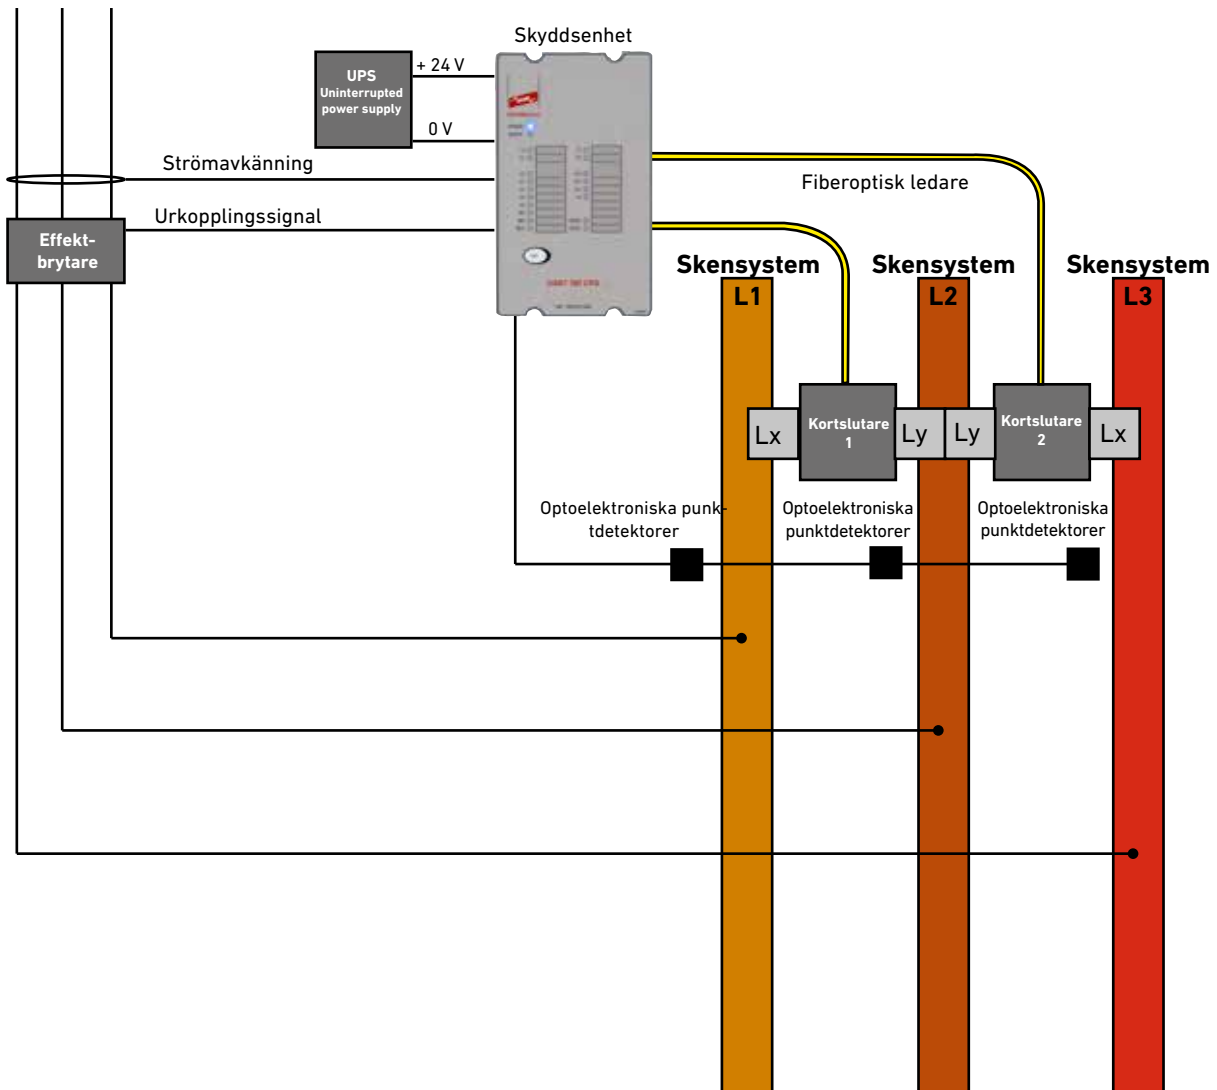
Skyddsenhet

UPS
Uninterrupted power supply

+ 24 V

0 V

Strömavkänning

Urkopplingssignal

Effekt-brytare

Fiberoptisk ledare

Skensystem
L1

Skensystem
L2

Skensystem
L3

Lx

Kortslutare 1

Ly

Ly

Kortslutare 2

Lx

Optoelektroniska punktdetektorer

Optoelektroniska punktdetektorer

Optoelektroniska punktdetektorer